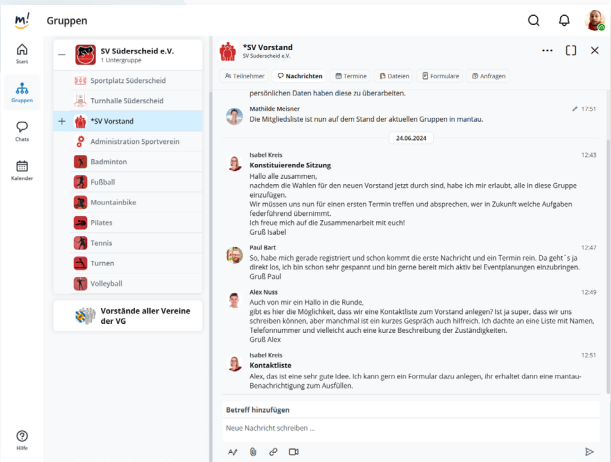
m! Gruppen

Start
Gruppen
Chats
Kalender
Hilfe

SV Süderscheid e.V.
1 Untergruppe
Sportplatz Süderscheid
Turnhalle Süderscheid
*SV Vorstand
Administration Sportverein
Badminton
Fußball
Mountainbike
Pilates
Tennis
Turnen
Volleyball

Vorstände aller Vereine der VG

*SV Vorstand
SV Süderscheid e.V.

Teilnehmer
Nachrichten
Termine
Dateien
Formulare
Anfragen

persönlichen Daten haben diese zu überarbeiten.

Mathilde Meisner 17:51
Die Mitgliedsliste ist nun auf dem Stand der aktuellen Gruppen in mantau.

24.06.2024

Isabel Kreis 12:43
Konstituierende Sitzung
Hallo alle zusammen,
nachdem die Wahlen für den neuen Vorstand jetzt durch sind, habe ich mir erlaubt, alle in diese Gruppe einzufügen.
Wir müssen uns nun für einen ersten Termin treffen und absprechen, wer in Zukunft welche Aufgaben federführend übernimmt.
Ich freue mich auf die Zusammenarbeit mit euch!
Gruß Isabel

Paul Bart 12:47
So, habe mich gerade registriert und schon kommt die erste Nachricht und ein Termin rein. Da geht´s ja direkt los, ich bin schon sehr gespannt und bin gerne bereit mich aktiv bei Eventplanungen einzubringen.
Gruß Paul

Alex Nuss 12:49
Auch von mir ein Hallo in die Runde,
gibt es hier die Möglichkeit, dass wir eine Kontaktliste zum Vorstand anlegen? Ist ja super, dass wir uns schreiben können, aber manchmal ist ein kurzes Gespräch auch hilfreich. Ich dachte an eine Liste mit Namen, Telefonnummer und vielleicht auch eine kurze Beschreibung der Zuständigkeiten.
Gruß Alex

Isabel Kreis 12:51
Kontaktliste
Alex, das ist eine sehr gute Idee. Ich kann gern ein Formular dazu anlegen, ihr erhaltet dann eine mantau-Benachrichtigung zum Ausfüllen.

Betreff hinzufügen
Neue Nachricht schreiben ...